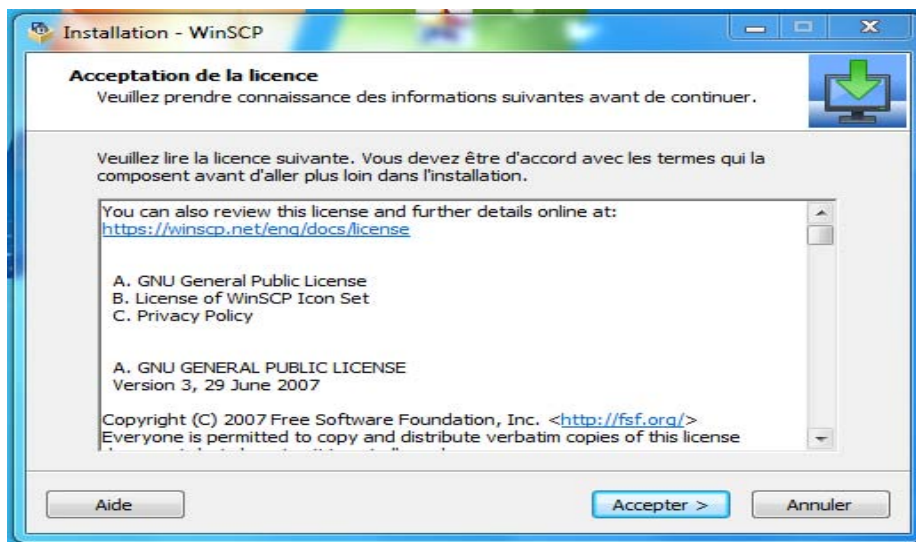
Installation - WinSCP

Acceptation de la licence
Veuillez prendre connaissance des informations suivantes avant de continuer.

Veuillez lire la licence suivante. Vous devez être d'accord avec les termes qui la composent avant d'aller plus loin dans l'installation.

You can also review this license and further details online at:
https://winscp.net/eng/docs/license

A. GNU General Public License
B. License of WinSCP Icon Set
C. Privacy Policy

A. GNU GENERAL PUBLIC LICENSE
Version 3, 29 June 2007

Copyright (C) 2007 Free Software Foundation, Inc. <http://fsf.org/>
Everyone is permitted to copy and distribute verbatim copies of this license
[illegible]

Aide

Accepter >

Annuler